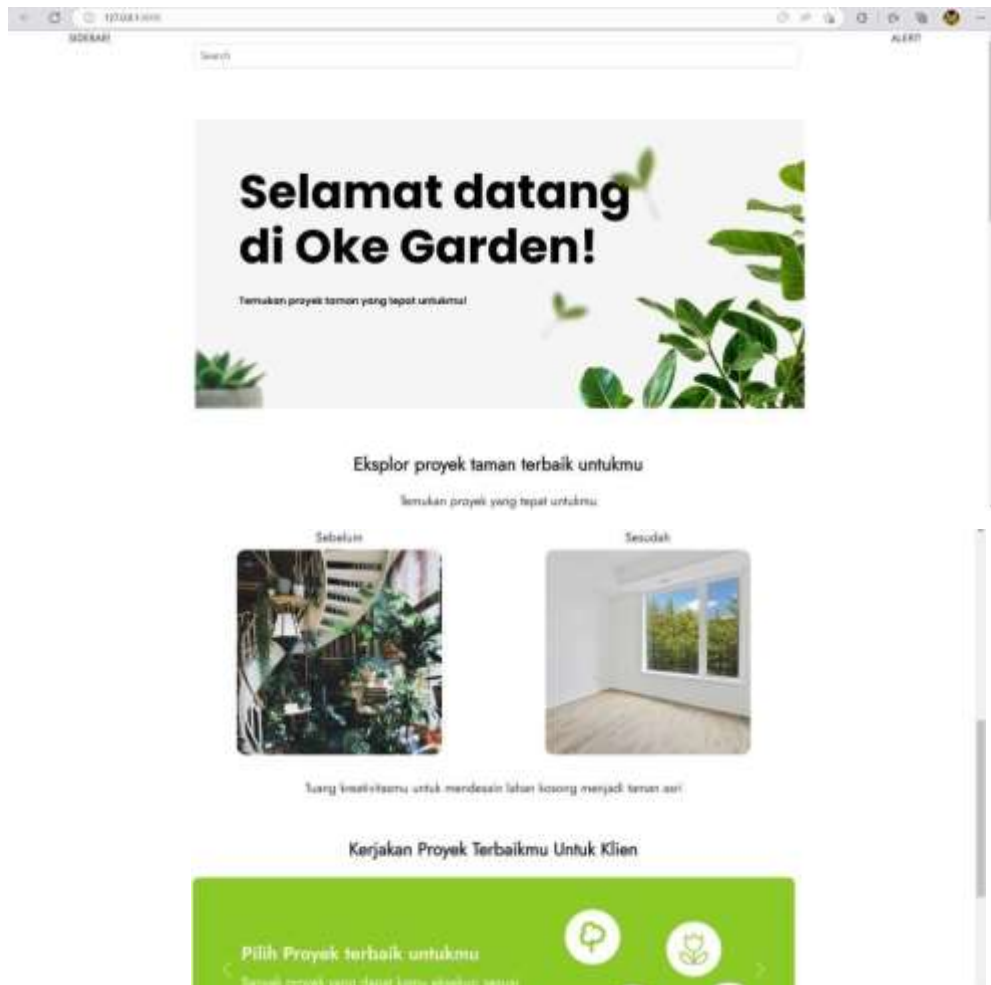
127.0.0.1:8000

SIDEBAR

ALERT

Search

Selamat datang di Oke Garden!

Temukan proyek taman yang tepat untukmu!

Eksplor proyek taman terbaik untukmu

Temukan proyek yang tepat untukmu

Sebelum

Sesudah

Tuang kreativitasmu untuk mendesain lahan kosong menjadi taman asri

Kerjakan Proyek Terbaikmu Untuk Klien

Pilih Proyek terbaik untukmu

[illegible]